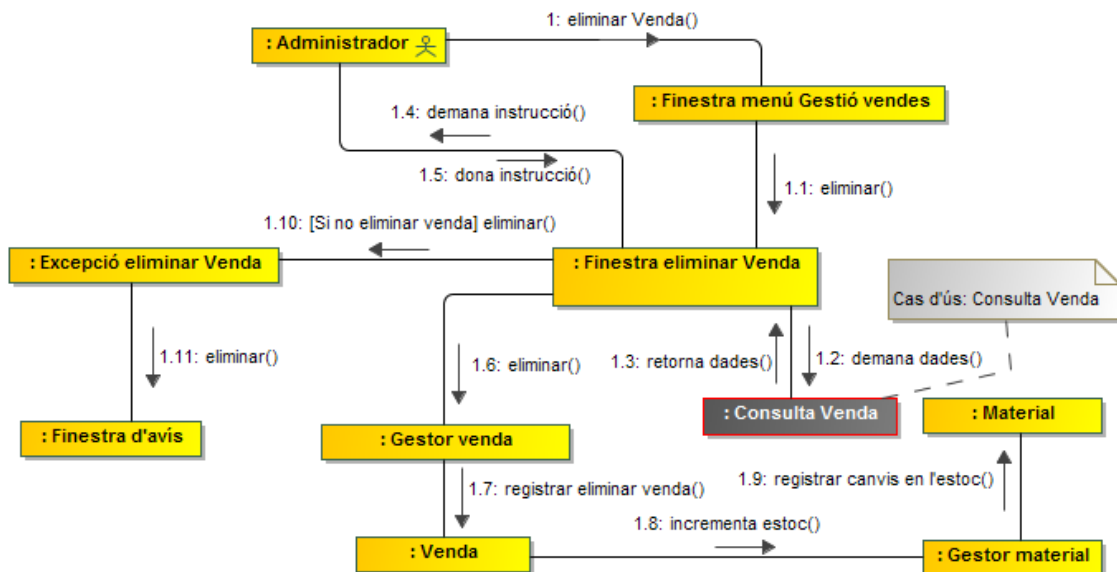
: Administrador

1: eliminar Venda()

: Finestra menú Gestió vendes

1.4: demana instrucció()

1.5: dona instrucció()

1.1: eliminar()

1.10: [Si no eliminar venda] eliminar()

: Excepció eliminar Venda

: Finestra eliminar Venda

Cas d'ús: Consulta Venda

1.11: eliminar()

1.6: eliminar()

1.3: retorna dades()

1.2: demana dades()

: Finestra d'avís

: Gestor venda

: Consulta Venda

: Material

1.7: registrar eliminar venda()

1.9: registrar canvis en l'estoc()

1.8: incrementa estoc()

: Venda

: Gestor material